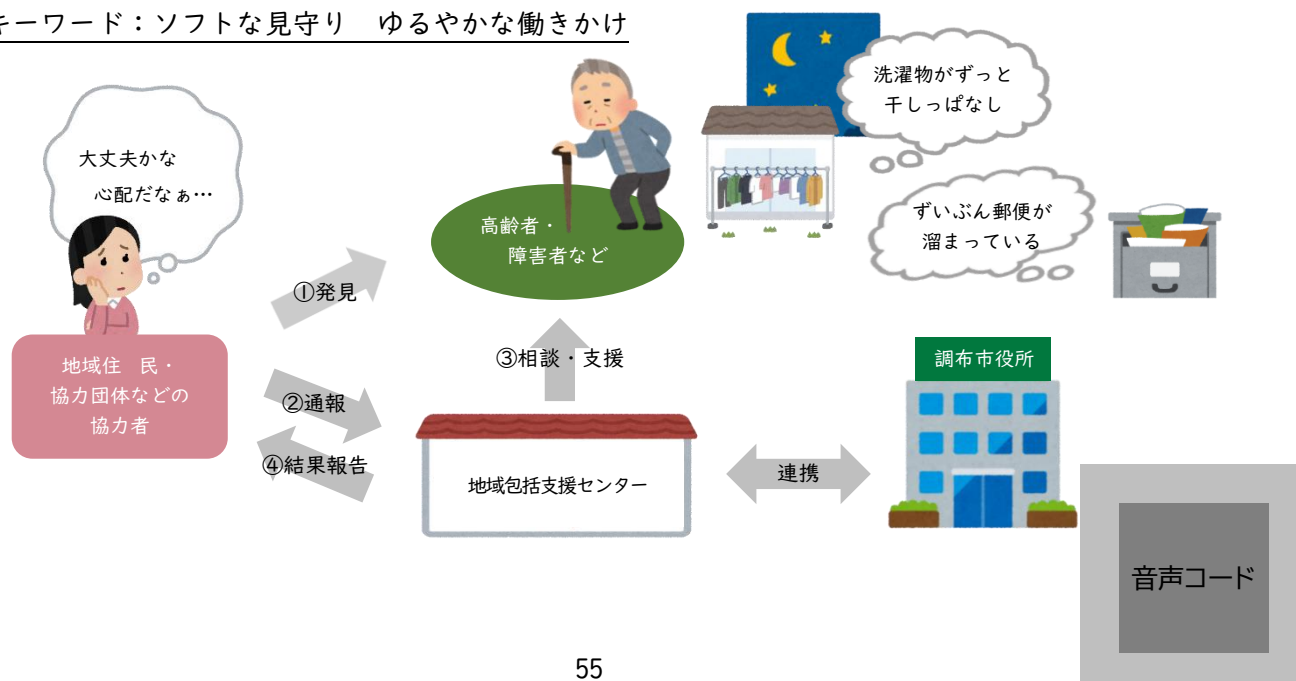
キーワード：ソフトな見守り　ゆるやかな働きかけ

大丈夫かな
心配だなぁ…

洗濯物がずっと
干しっぱなし

ずいぶん郵便が
溜まっている

高齢者・
障害者など

①発見

③相談・支援

地域住　民・
協力団体などの
協力者

②通報

④結果報告

地域包括支援センター

連携

調布市役所

音声コード

55